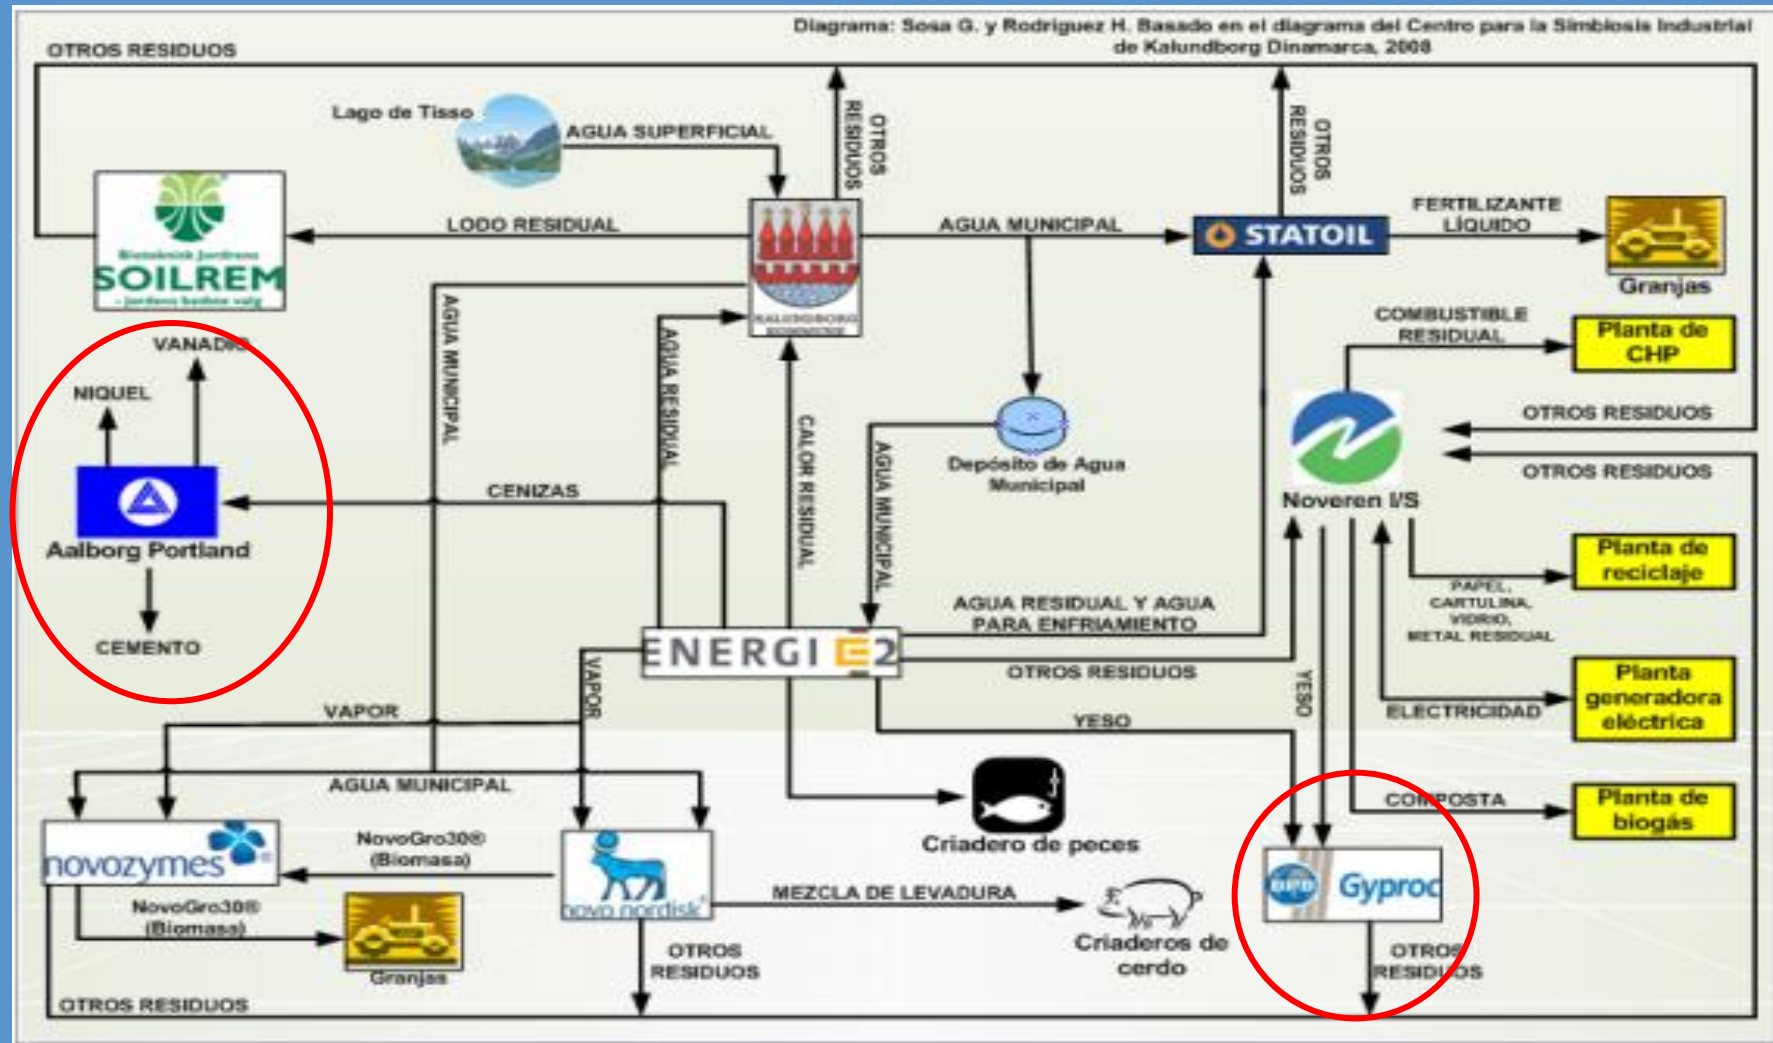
Diagrama: Sosa G. y Rodriguez H. Basado en el diagrama del Centro para la Simbiosis Industrial de Kalundborg Dinamarca, 2008

OTROS RESIDUOS

Lago de Tisso

AGUA SUPERFICIAL

OTROS RESIDUOS

OTROS RESIDUOS

Bioteknisk Jordrens
SOILREM
- jordens bedste valg

LODO RESIDUAL

KALUNDBORG KOMMUNE

AGUA MUNICIPAL

STATOIL

FERTILIZANTE LÍQUIDO

Granjas

COMBUSTIBLE RESIDUAL

Planta de CHP

VANADIO

NIQUEL

AGUA MUNICIPAL

AGUA RESIDUAL

CALOR RESIDUAL

AGUA MUNICIPAL

Depósito de Agua Municipal

OTROS RESIDUOS

OTROS RESIDUOS

Noveren I/S

CENIZAS

Aalborg Portland

Planta de reciclaje

PAPEL, CARTULINA, VIDRIO, METAL RESIDUAL

AGUA RESIDUAL Y AGUA PARA ENFRIAMIENTO

CEMENTO

ENERGI E2

OTROS RESIDUOS

VAPOR

YESO

Planta generadora eléctrica

ELECTRICIDAD

VAPOR

YESO

AGUA MUNICIPAL

COMPOSTA

Planta de biogás

Criadero de peces

novozymes

NovoGro30® (Biomasa)

novo nordisk

MEZCLA DE LEVADURA

Criaderos de cerdo

Gyproc

NovoGro30® (Biomasa)

Granjas

OTROS RESIDUOS

OTROS RESIDUOS

OTROS RESIDUOS